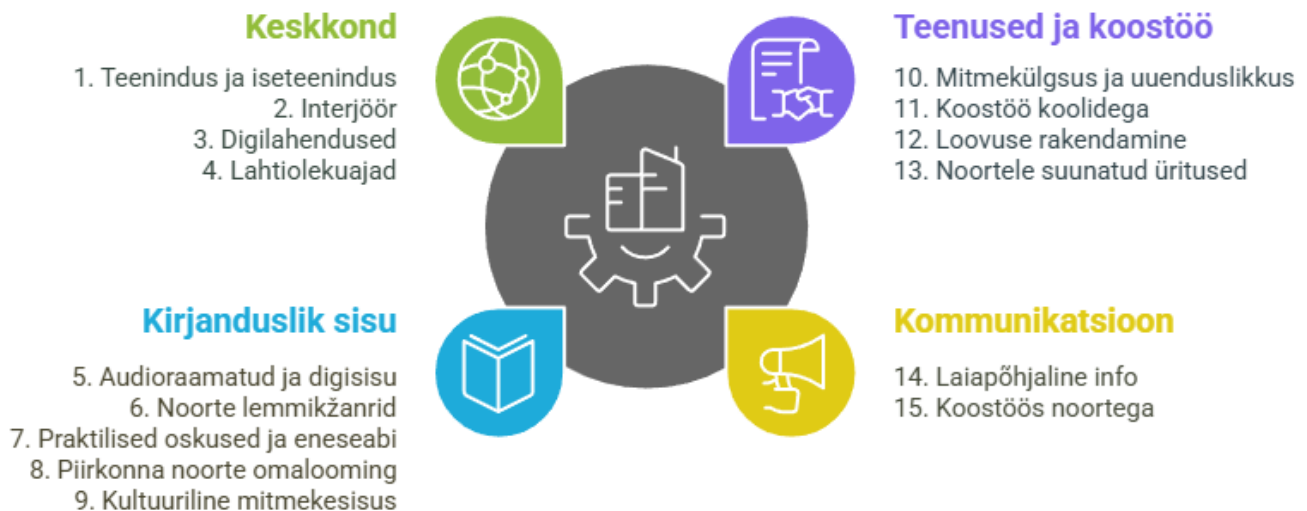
Keskkond

1. Teenindus ja iseteenindus
2. Interjöör
3. Digilahendused
4. Lahtiolekuajad

Teenused ja koostöö

10. Mitmekülgsus ja uuenduslikkus
11. Koostöö koolidega
12. Loovuse rakendamine
13. Noortele suunatud üritused

Kirjanduslik sisu

5. Audioraamatud ja digisisu
6. Noorte lemmikžanrid
7. Praktilised oskused ja eneseabi
8. Piirkonna noorte omalooming
9. Kultuuriline mitmekesisus

Kommunikatsioon

14. Laiapõhjaline info
15. Koostöös noortega